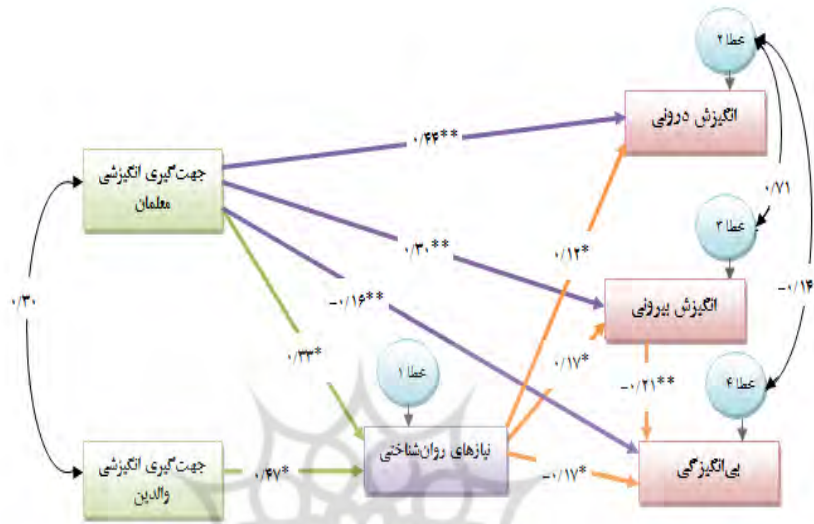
خطا ۲

انگیزش درونی

۰/۴۴**

جهت‌گیری انگیزشی معلمان

۰/۷۱

خطا ۳

۰/۳۰**

۰/۱۲*

انگیزش بیرونی

-۰/۱۶**

-۰/۱۴

۰/۳۰

۰/۳۳*

خطا ۱

۰/۱۷*

-۰/۲۱**

خطا ۴

نیازهای روان‌شناختی

جهت‌گیری انگیزشی والدین

۰/۴۷*

-۰/۱۷*

بی‌انگیزگی